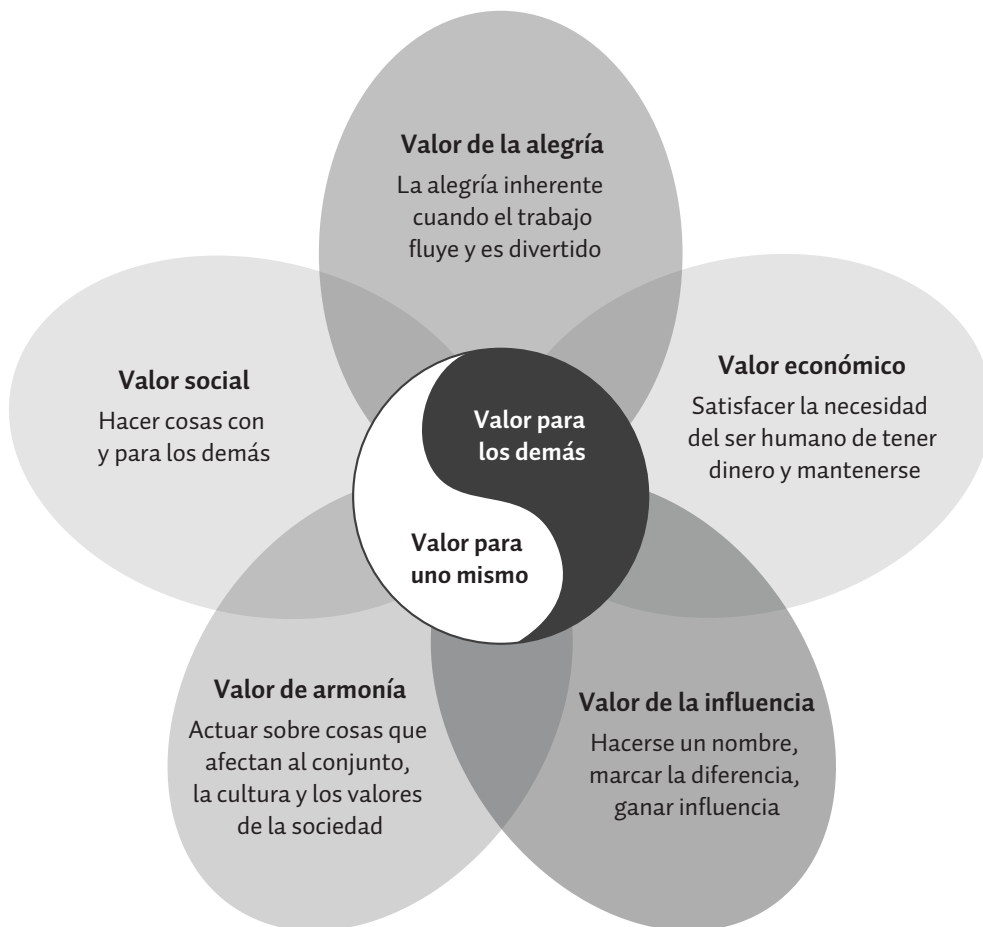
Valor de la alegría
La alegría inherente cuando el trabajo fluye y es divertido

Valor social
Hacer cosas con y para los demás

Valor económico
Satisfacer la necesidad del ser humano de tener dinero y mantenerse

Valor para los demás

Valor para uno mismo

Valor de armonía
Actuar sobre cosas que afectan al conjunto, la cultura y los valores de la sociedad

Valor de la influencia
Hacerse un nombre, marcar la diferencia, ganar influencia